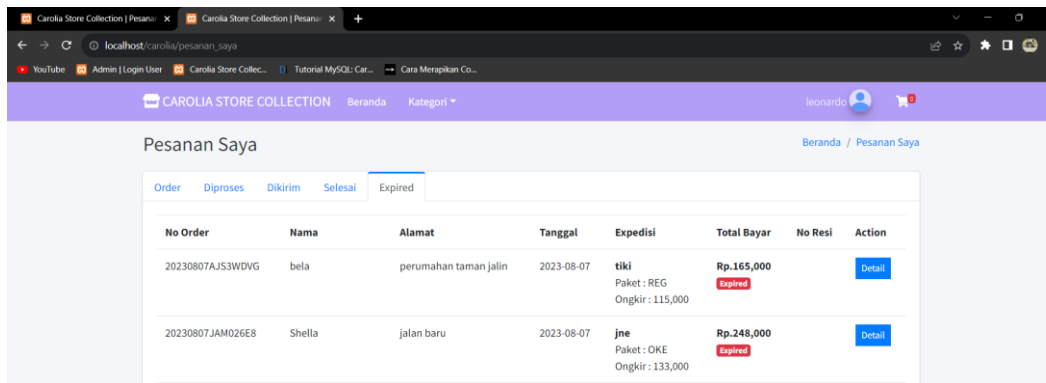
Carolia Store Collection | Pesanan ×
Carolia Store Collection | Pesanan ×
+

localhost/carolia/pesanan_saya

YouTube   Admin | Login User   Carolia Store Collec...   Tutorial MySQL: Car...   Cara Merapikan Co...

CAROLIA STORE COLLECTION   Beranda   Kategori

leonardo   0

Pesanan Saya

Beranda / Pesanan Saya

Order   Diproses   Dikirim   Selesai   Expired

| No Order | Nama | Alamat | Tanggal | Expedisi | Total Bayar | No Resi | Action |
|---|---|---|---|---|---|---|---|
| 20230807AJS3WDVG | bela | perumahan taman jalin | 2023-08-07 | tiki Paket : REG Ongkir : 115,000 | Rp.165,000 Expired | | Detail |
| 20230807JAM026E8 | Shella | jalan baru | 2023-08-07 | jne Paket : OKE Ongkir : 133,000 | Rp.248,000 Expired | | Detail |